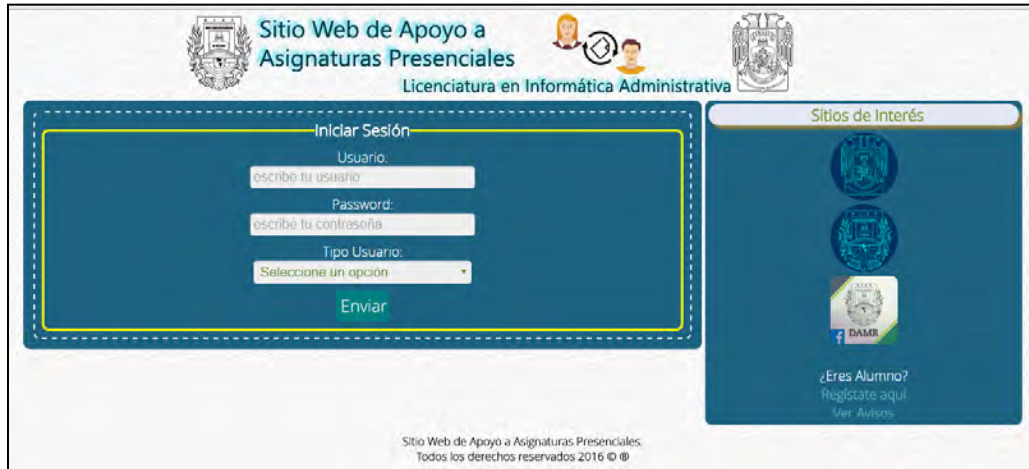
Sitio Web de Apoyo a Asignaturas Presenciales

Licenciatura en Informática Administrativa

Iniciar Sesión

Usuario:

escribe tu usuario

Password:

escribe tu contraseña

Tipo Usuario:

Seleccione un opción

Enviar

Sitios de Interés

DAMR

¿Eres Alumno?

Regístate aquí

Ver Avisos

Sitio Web de Apoyo a Asignaturas Presenciales.

Todos los derechos reservados 2016 © ®